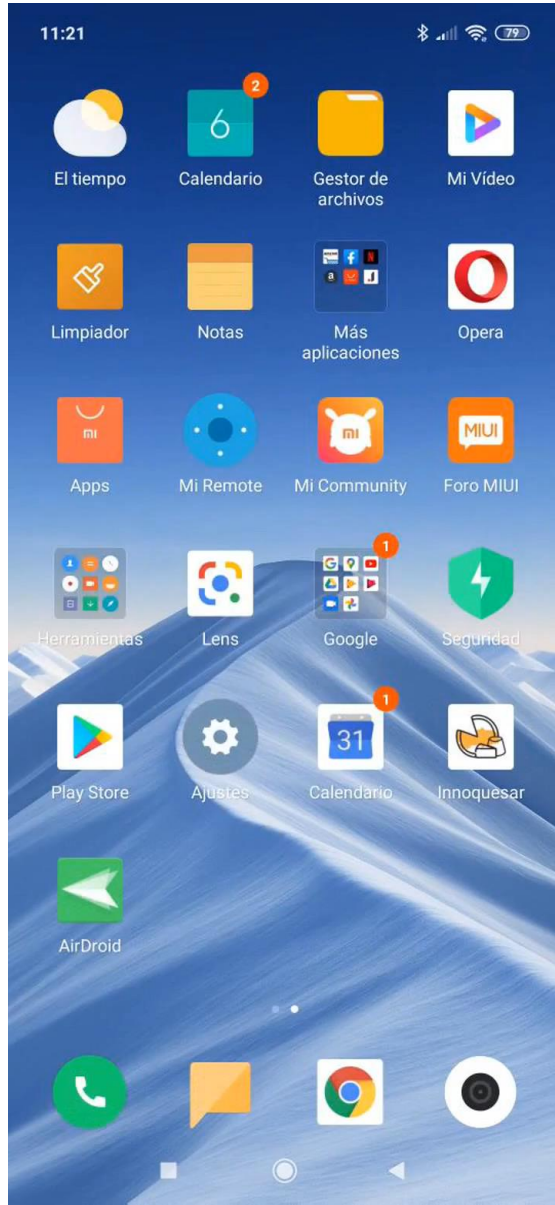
11:21 79

6
2
El tiempo
Calendario
Gestor de archivos
Mi Vídeo

Limpiador
Notas
Más aplicaciones
Opera

mi
Apps
Mi Remote
Mi Community
MIUI
Foro MIUI

Herramientas
Lens
1
Google
Seguridad

Play Store
Ajustes
31
1
Calendario
Innoquesar

AirDroid